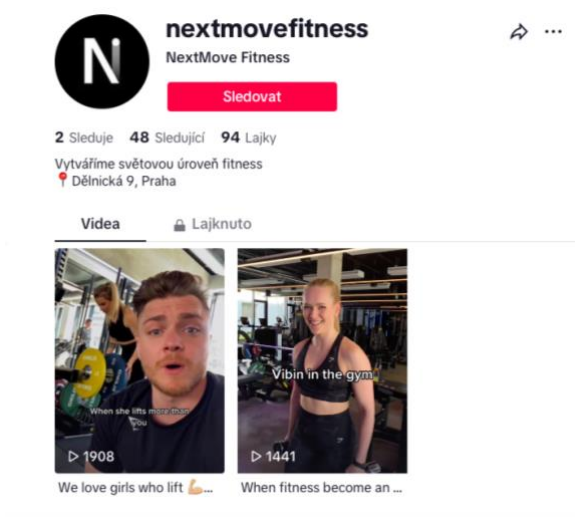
N

nextmovefitness

NextMove Fitness

Sledovat

2 Sleduje 48 Sledující 94 Lajky

Vytváříme světovou úroveň fitness
📍 Dělnická 9, Praha

Videa

Lajknuto

When she lifts more than you

▷ 1908

We love girls who lift 💪...

Vibin in the gym

▷ 1441

When fitness become an ...